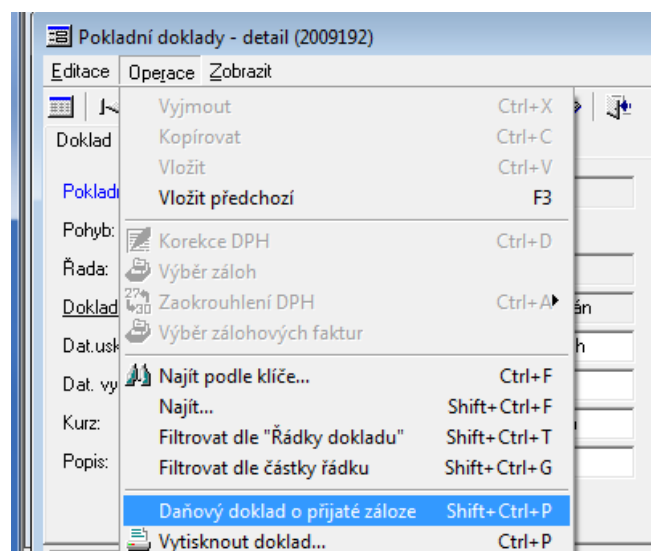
Pokladní doklady - detail (2009192)

Editace Operace Zobrazit

Doklad

Pokladní
Pohyb:
Řada:
Doklad
Dat.usk
Dat. vy
Kurz:
Popis:

Vyjmout Ctrl+X
Kopírovat Ctrl+C
Vložit Ctrl+V
Vložit předchozí F3
Korekce DPH Ctrl+D
Výběr záloh
Zaokrouhlení DPH Ctrl+A
Výběr zálohových faktur
Najít podle klíče... Ctrl+F
Najít... Shift+Ctrl+F
Filtrovat dle "Řádky dokladu" Shift+Ctrl+T
Filtrovat dle částky řádku Shift+Ctrl+G
Daňový doklad o přijaté záloze Shift+Ctrl+P
Vytisknout doklad... Ctrl+P

án
h